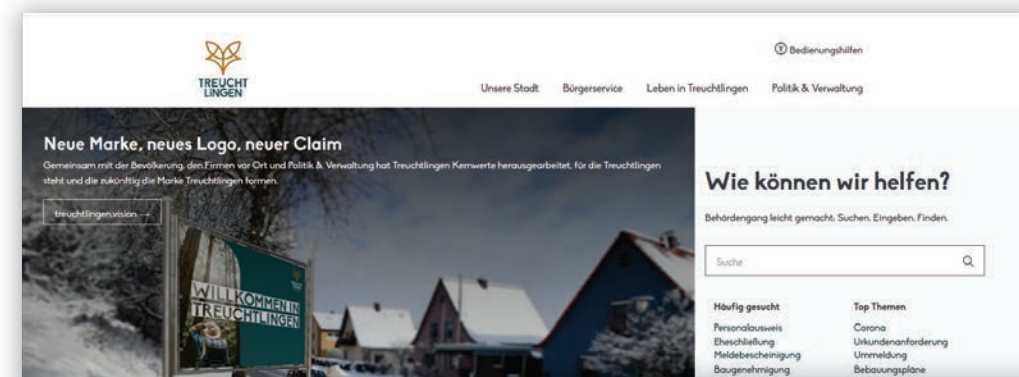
TREUCHTLINGEN

Bedienungshilfen

Unsere Stadt Bürgerservice Leben in Treuchtlingen Politik & Verwaltung

Neue Marke, neues Logo, neuer Claim

Gemeinsam mit der Bevölkerung, den Firmen vor Ort und Politik & Verwaltung hat Treuchtlingen Kernwerte herausgearbeitet, für die Treuchtlingen steht und die zukünftig die Marke Treuchtlingen formen.

treuchtlingen.vision →

WILLKOMMEN IN TREUCHTLINGEN

Wie können wir helfen?

Behördengang leicht gemacht. Suchen. Eingeben. Finden.

Suche

| Häufig gesucht | Top Themen |
|---|---|
| Personalausweis | Corona |
| Eheschließung | Urkundenanforderung |
| Meldebescheinigung | Ummeldung |
| Baugenehmigung | Bebauungspläne |